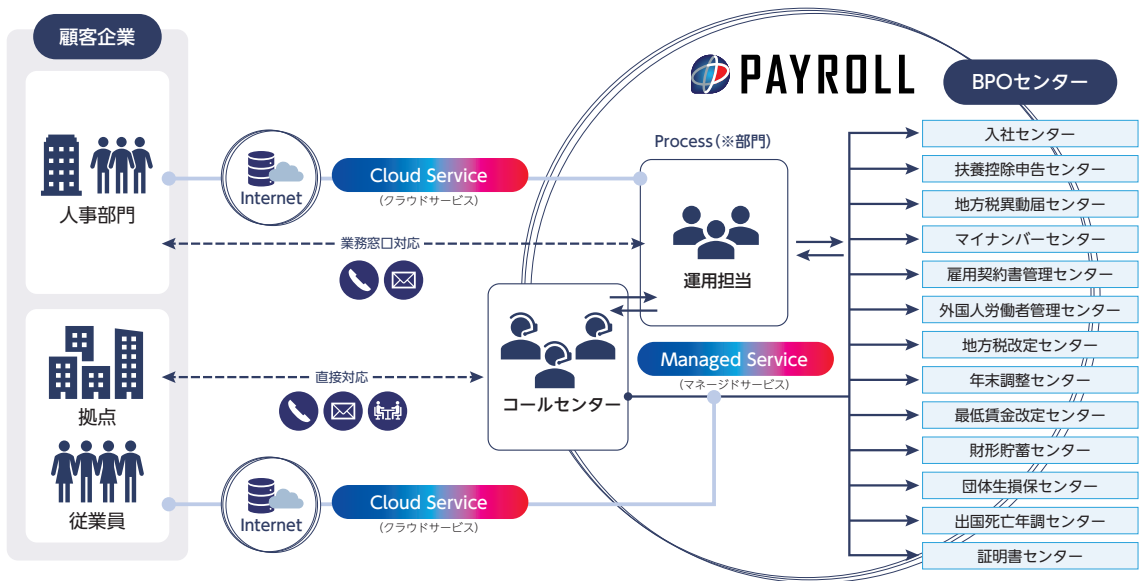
顧客企業

人事部門

拠点

従業員

Internet

Cloud Service
(クラウドサービス)

業務窓口対応

直接対応

Internet

Cloud Service
(クラウドサービス)

PAYROLL

Process (※部門)

運用担当

コールセンター

Managed Service
(マネージドサービス)

BPOセンター

入社センター
扶養控除申告センター
地方税異動届センター
マイナンバーセンター
雇用契約書管理センター
外国人労働者管理センター
地方税改定センター
年末調整センター
最低賃金改定センター
財形貯蓄センター
団体生損保センター
出国死亡年調センター
証明書センター